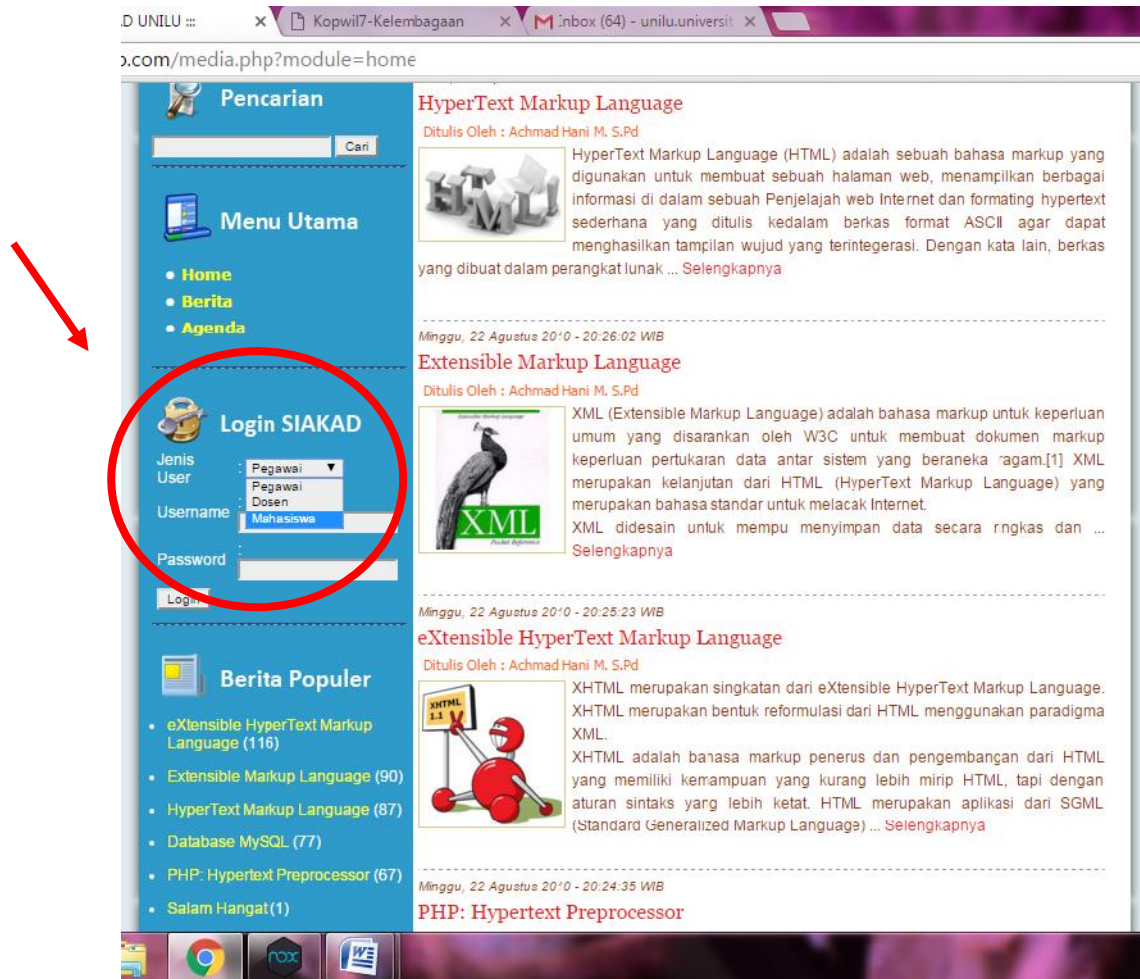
D UNILU :: × Kopwil7-Kelembagaan × Inbox (64) - unilu.universit ×

o.com/media.php?module=home

Pencarian

Cari

Menu Utama

• Home
• Berita
• Agenda

Login SIAKAD

Jenis User : Pegawai
Pegawai
Dosen
Mahasiswa

Username :

Password :

Login

Berita Populer

• eXtensible HyperText Markup Language (116)
• Extensible Markup Language (90)
• HyperText Markup Language (87)
• Database MySQL (77)
• PHP: Hypertext Preprocessor (67)
• Salam Hangat (1)

HyperText Markup Language

Ditulis Oleh : Achmad Hani M. S.Pd

HyperText Markup Language (HTML) adalah sebuah bahasa markup yang digunakan untuk membuat sebuah halaman web, menampilkan berbagai informasi di dalam sebuah Penjelajah web Internet dan formating hypertext sederhana yang ditulis kedalam berkas format ASCII agar dapat menghasilkan tampilan wujud yang terintegerasi. Dengan kata lain, berkas yang dibuat dalam perangkat lunak ... Selengkapnya

Minggu, 22 Agustus 2010 - 20:26:02 WIB

Extensible Markup Language

Ditulis Oleh : Achmad Hani M. S.Pd

XML (Extensible Markup Language) adalah bahasa markup untuk keperluan umum yang disarankan oleh W3C untuk membuat dokumen markup keperluan pertukaran data antar sistem yang beraneka ragam.[1] XML merupakan kelanjutan dari HTML (HyperText Markup Language) yang merupakan bahasa standar untuk melacak Internet.
XML didesain untuk mempu menyimpan data secara ringkas dan ... Selengkapnya

Minggu, 22 Agustus 2010 - 20:25:23 WIB

eXtensible HyperText Markup Language

Ditulis Oleh : Achmad Hani M. S.Pd

XHTML merupakan singkatan dari eXtensible HyperText Markup Language. XHTML merupakan bentuk reformulasi dari HTML menggunakan paradigma XML.
XHTML adalah bahasa markup penerus dan pengembangan dari HTML yang memiliki kemampuan yang kurang lebih mirip HTML, tapi dengan aturan sintaks yang lebih ketat. HTML merupakan aplikasi dari SGML (Standard Generalized Markup Language) ... Selengkapnya

Minggu, 22 Agustus 2010 - 20:24:35 WIB

PHP: Hypertext Preprocessor